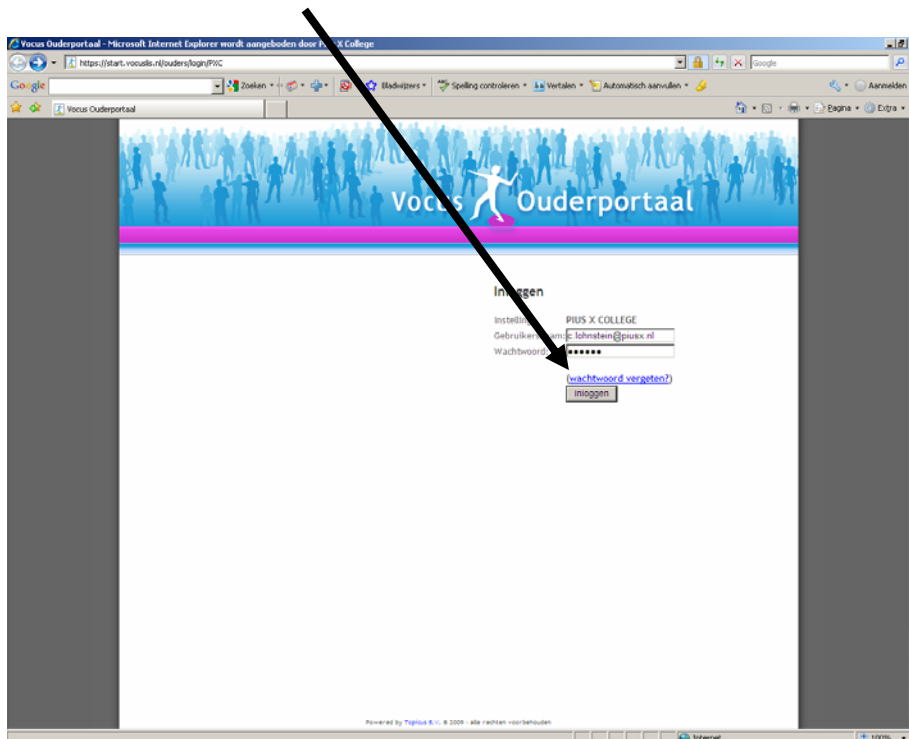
Vocus Ouderportaal - Microsoft Internet Explorer wordt aangeboden door P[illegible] X College

https://start.vocuslis.nl/ouders/login/PXC

Google

Google

Zoeken

Bladwijzers

Spelling controleren

Vertalen

Automatisch aanvullen

Aanmelden

Vocus Ouderportaal

Pagina

Extra

Vocus Ouderportaal

In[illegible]ggen

Instelli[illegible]

PIUS X COLLEGE

Gebruikers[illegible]am:

c.lohnstein@piusx.nl

Wachtwoord

••••••

(wachtwoord vergeten?)

inloggen

Powered by Topicus B.V. © 2009 - alle rechten voorbehouden

Internet

100%